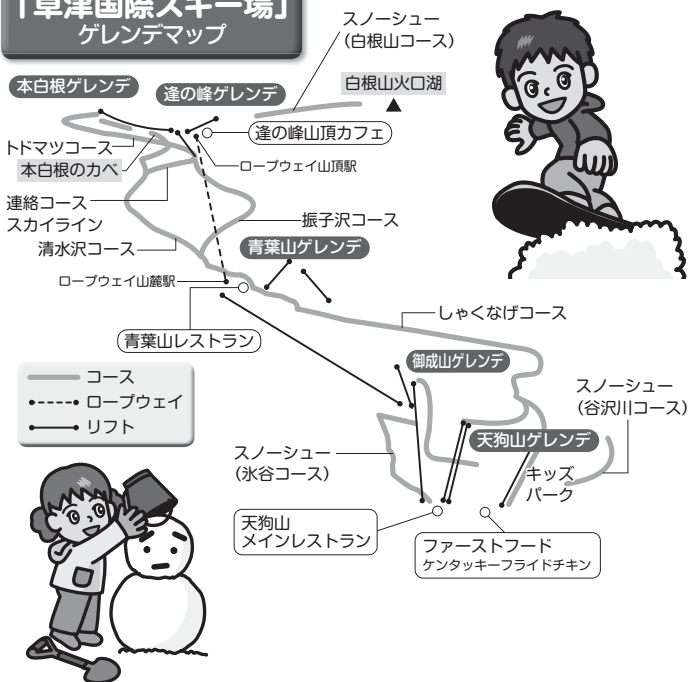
「草津国際スキー場」
ゲレンデマップ

スノーシュー
(白根山コース)

本白根ゲレンデ
逢の峰ゲレンデ
白根山火口湖

トドマツコース
本白根のカベ
逢の峰山頂カフェ
ロープウェイ山頂駅

連絡コース
スカイライン
振子沢コース
清水沢コース
青葉山ゲレンデ

ロープウェイ山麓駅

しゃくなげコース
青葉山レストラン

御成山ゲレンデ

コース
ロープウェイ
リフト

スノーシュー
(谷沢川コース)

天狗山ゲレンデ

スノーシュー
(氷谷コース)

キッズ
パーク

天狗山
メインレストラン

ファーストフード
ケンタッキーフライドチキン